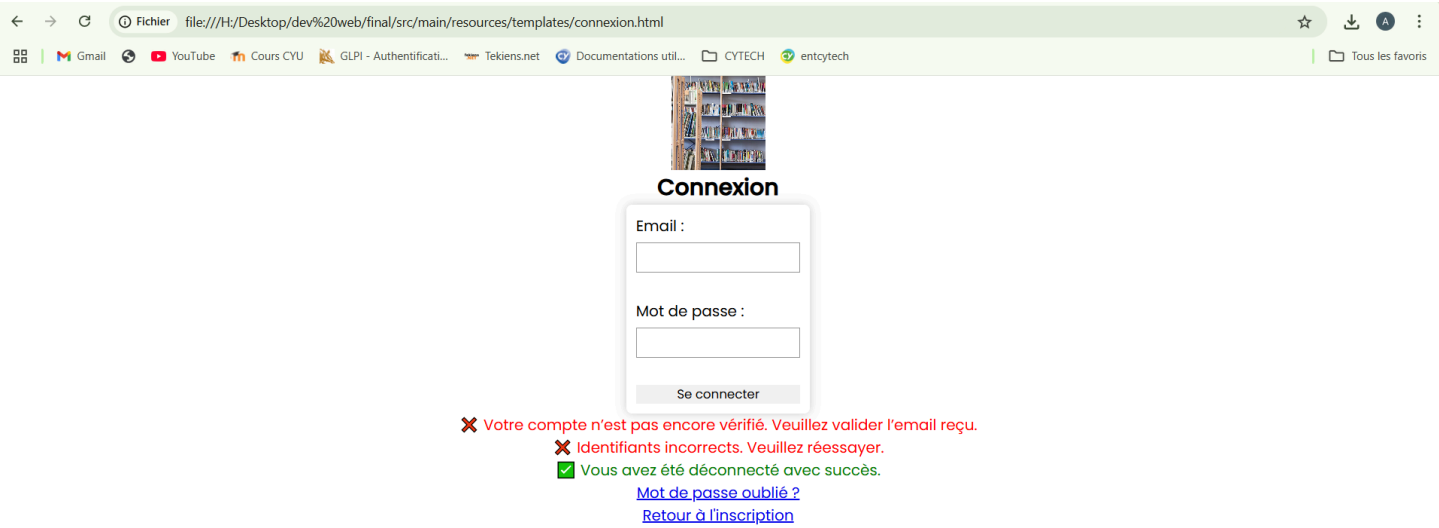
Fichier file:///H:/Desktop/dev%20web/final/src/main/resources/templates/connexion.html

Gmail YouTube Cours CYU GLPI - Authentificati... Tekiens.net Documentations util... CYTECH entcytech Tous les favoris

A

Connexion

Email :

Mot de passe :

Se connecter

❌ Votre compte n'est pas encore vérifié. Veuillez valider l'email reçu.

❌ Identifiants incorrects. Veuillez réessayer.

✅ Vous avez été déconnecté avec succès.

Mot de passe oublié ?

Retour à l'inscription